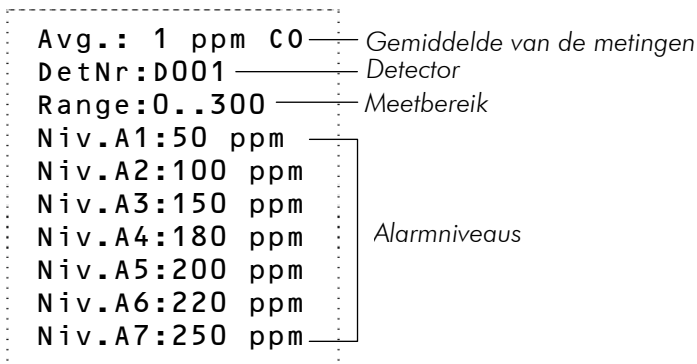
Avg.: 1 ppm CO
DetNr:D001
Range:0..300
Niv.A1:50 ppm
Niv.A2:100 ppm
Niv.A3:150 ppm
Niv.A4:180 ppm
Niv.A5:200 ppm
Niv.A6:220 ppm
Niv.A7:250 ppm

Gemiddelde van de metingen
Detector
Meetbereik
Alarmniveaus